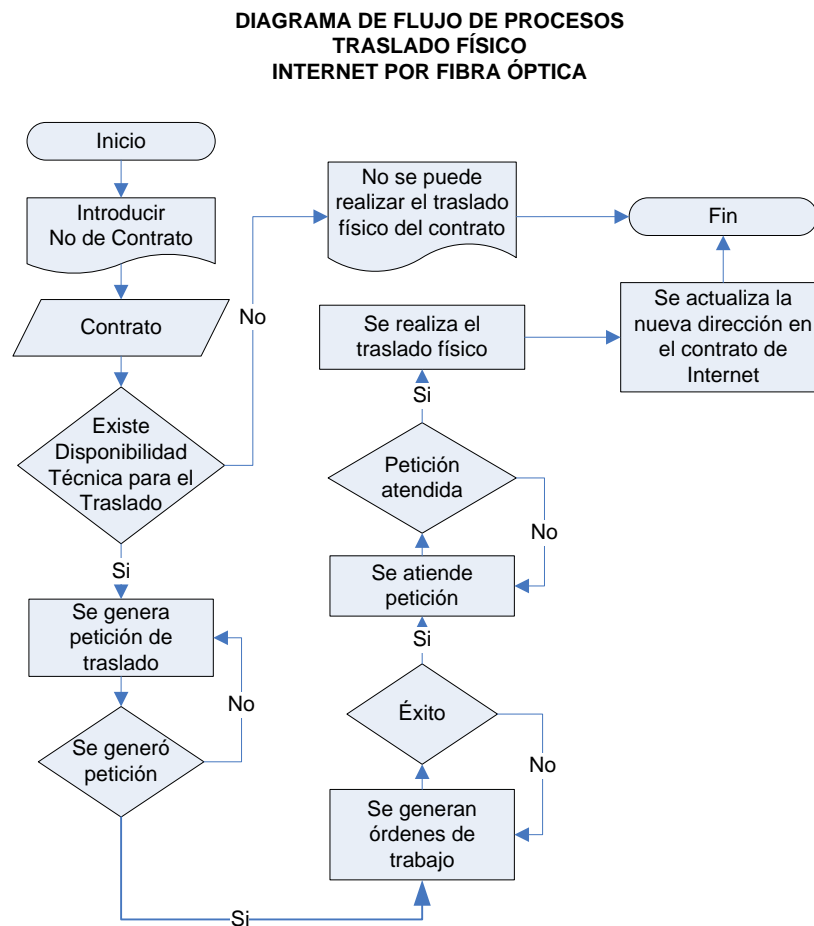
DIAGRAMA DE FLUJO DE PROCESOS
TRASLADO FÍSICO
INTERNET POR FIBRA ÓPTICA

Inicio

Introducir No de Contrato

Contrato

Existe Disponibilidad Técnica para el Traslado

No

No se puede realizar el traslado físico del contrato

Fin

Si

Se genera petición de traslado

Se generó petición

No

Si

Se generan órdenes de trabajo

Éxito

No

Si

Se atiende petición

Petición atendida

No

Si

Se realiza el traslado físico

Se actualiza la nueva dirección en el contrato de Internet